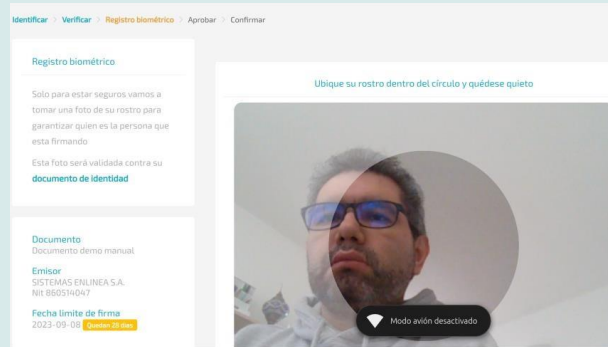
Identificar > Verificar > Registro biométrico > Aprobar > Confirmar

Registro biométrico

Solo para estar seguros vamos a tomar una foto de su rostro para garantizar quien es la persona que esta firmando

Esta foto será validada contra su documento de identidad

Documento
Documento demo manual

Emisor
SISTEMAS ENLINEA S.A.
Nit 860514047

Fecha limite de firma
2023-09-08 Quedan 28 días

Ubique su rostro dentro del círculo y quédese quieto

Modo avión desactivado